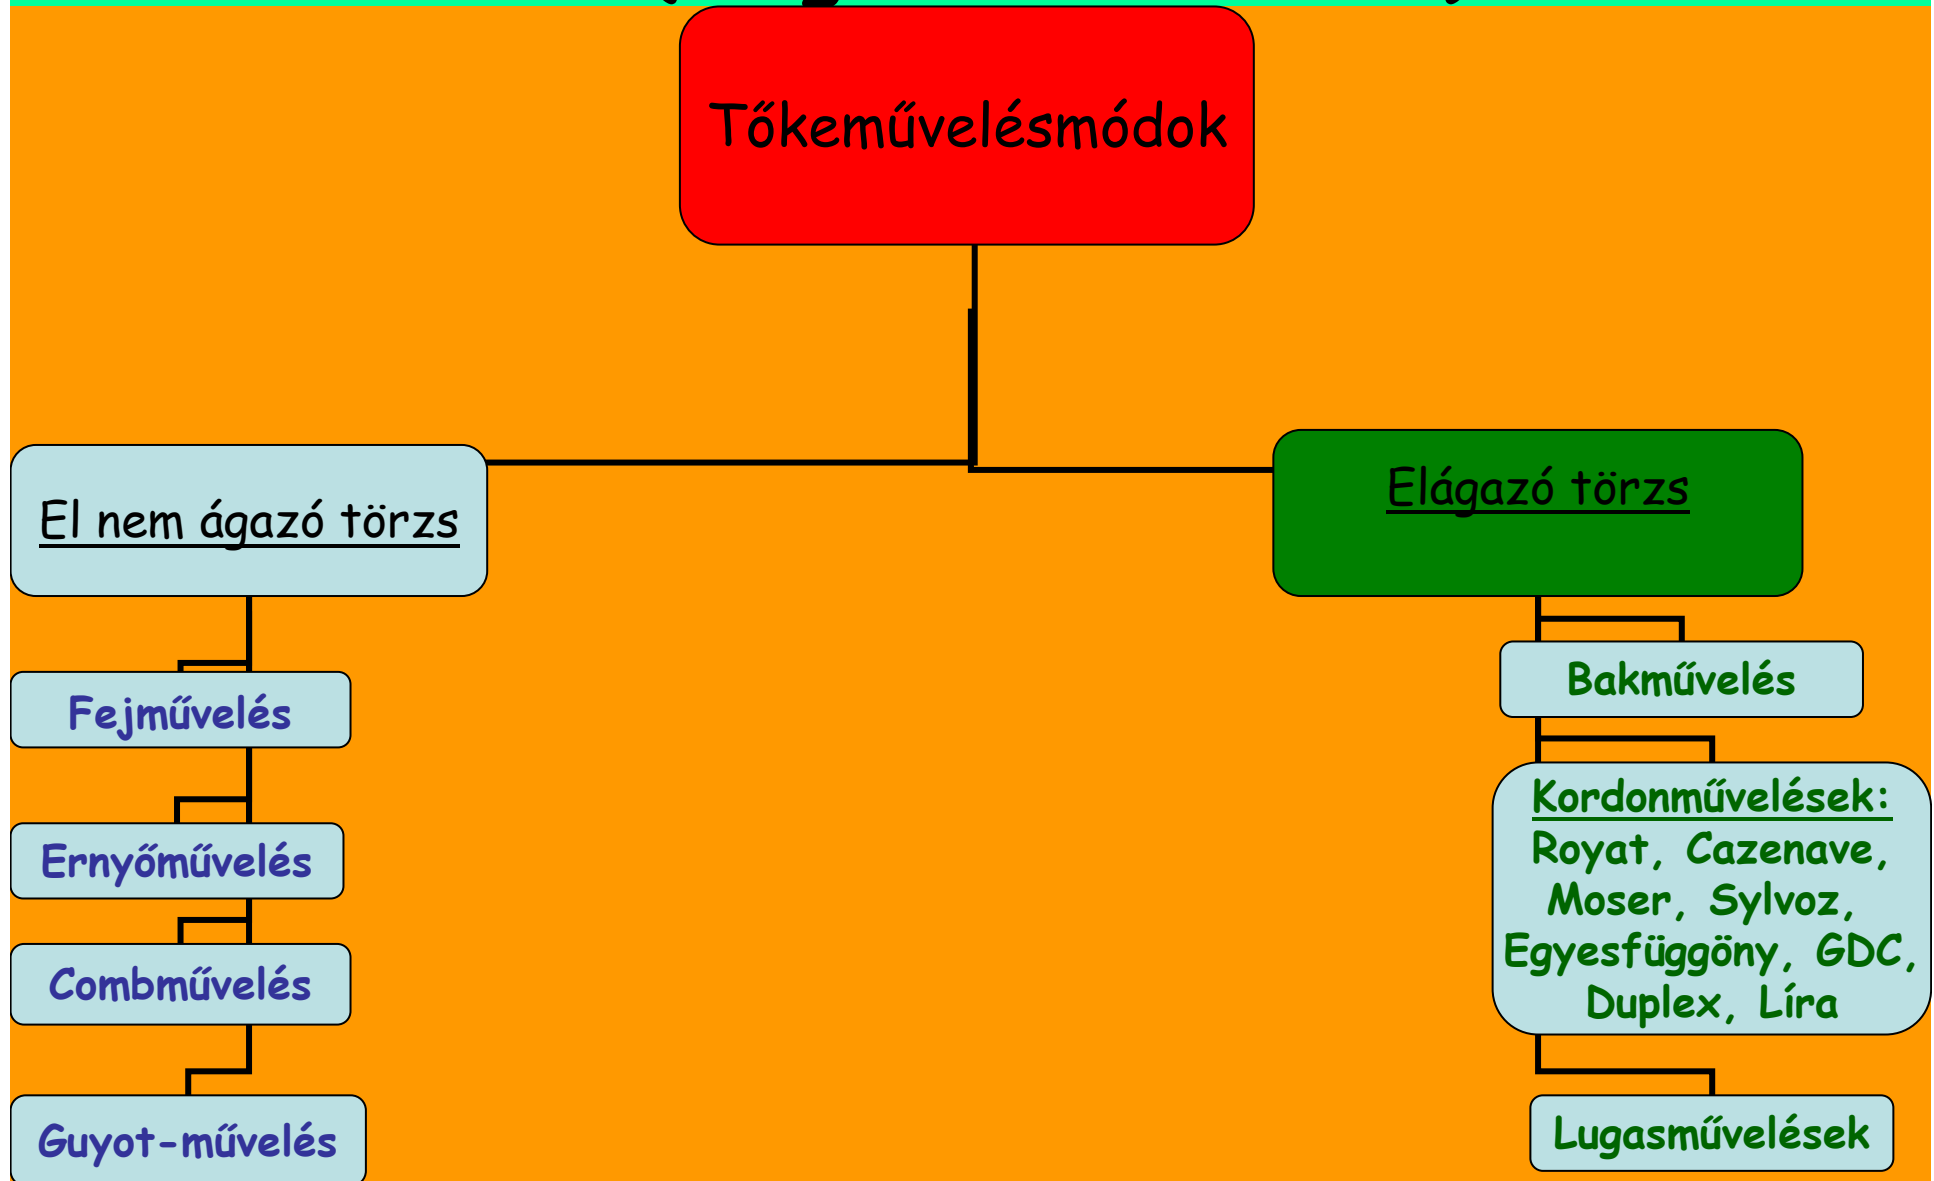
Tőkeművelésmódok

El nem ágazó törzs

Fejművelés

Ernyőművelés

Combművelés

Guyot-művelés

Elágazó törzs

Bakművelés

Kordonművelések: Royat, Cazenave, Moser, Sylvoz, Egyesfüggöny, GDC, Duplex, Líra

Lugasművelések